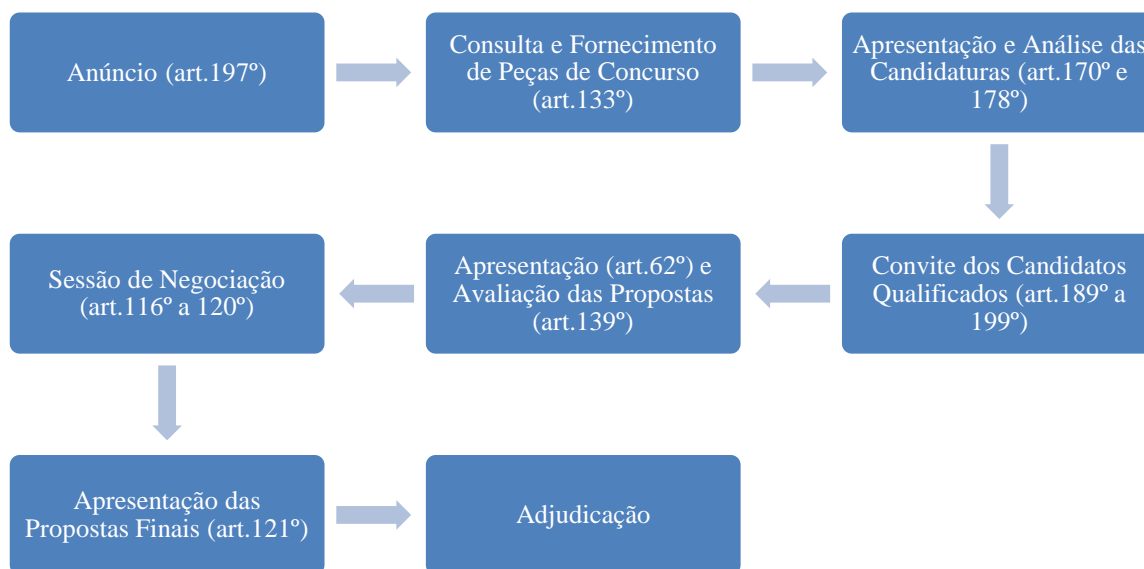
Anúncio (art.197º)

Consulta e Fornecimento de Peças de Concurso (art.133º)

Apresentação e Análise das Candidaturas (art.170º e 178º)

Convite dos Candidatos Qualificados (art.189º a 199º)

Apresentação (art.62º) e Avaliação das Propostas (art.139º)

Sessão de Negociação (art.116º a 120º)

Apresentação das Propostas Finais (art.121º)

Adjudicação